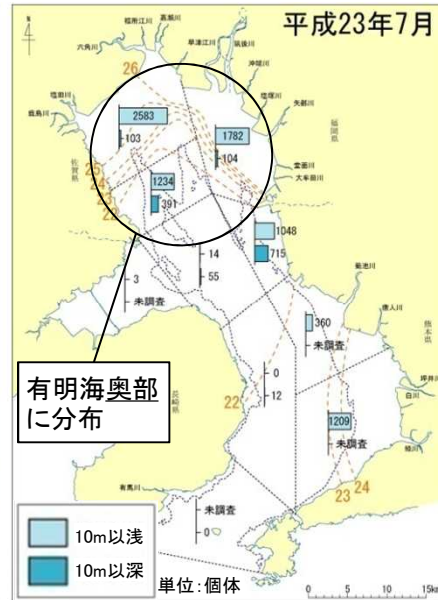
平成23年7月

塩田川
鹿島川
六角川
嘉瀬川
筑後川
早津江川
矢部川
沖端川
塩塚川
雲寺川
大牟田川
福岡県
佐賀県
長崎県
熊本県
菊池川
白川
緑川

26
25
24
23
22
23
24

2583
103
1782
104
1234
391
1048
715
14
55
3
未調査
360
未調査
0
12
1209
未調査
未調査
0

有明海奥部に分布

10m以浅
10m以深
単位:個体

0 5 10 15km